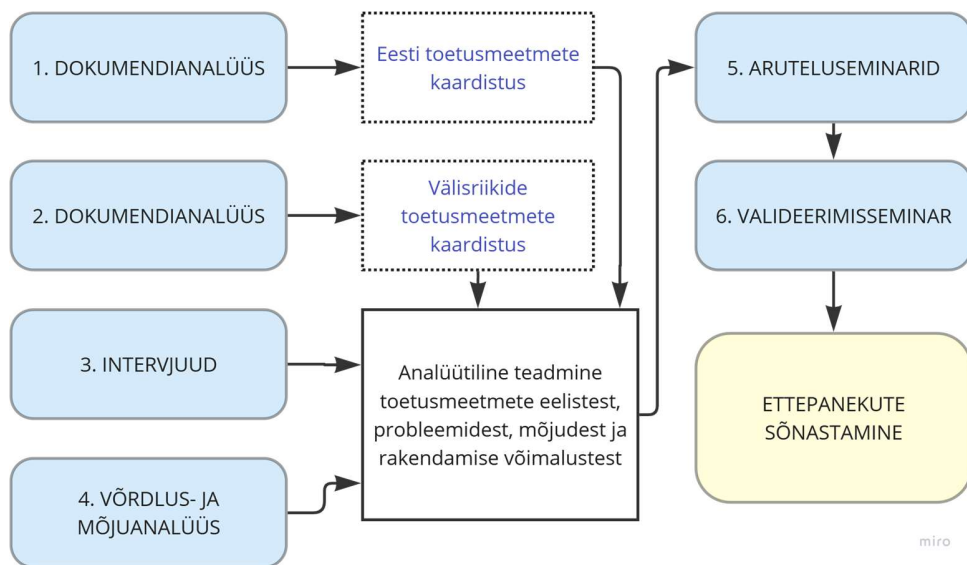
1. DOKUMENDIANALÜÜS

Eesti toetusmeetmete kaardistus

2. DOKUMENDIANALÜÜS

Välisriikide toetusmeetmete kaardistus

3. INTERVJUUD

4. VÕRDLUS- JA MÕJUANALÜÜS

Analüütiline teadmine toetusmeetmete eelistest, probleemidest, mõjudest ja rakendamise võimalustest

5. ARUTELUSEMINARID

6. VALIDEERIMISSEMINAR

ETTEPANEKUTE SÕNASTAMINE

miro